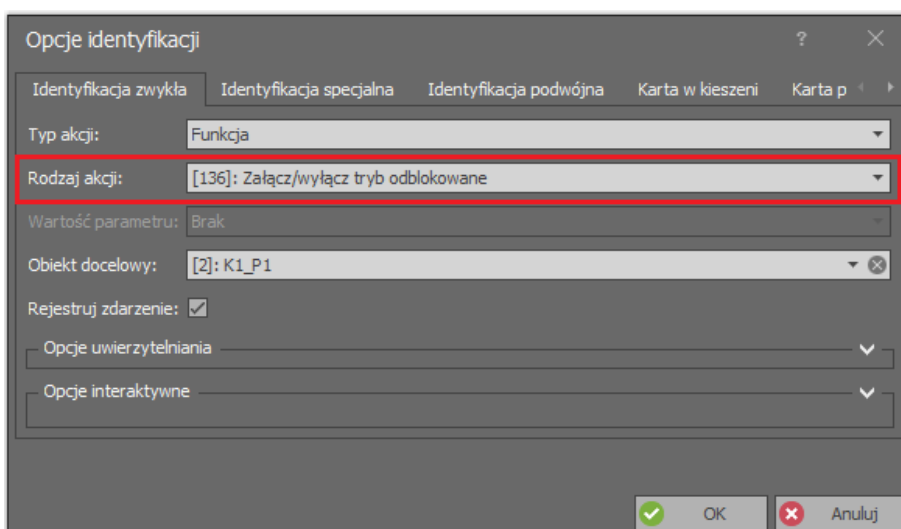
Opcje identyfikacji

?

Identyfikacja zwykła | Identyfikacja specjalna | Identyfikacja podwójna | Karta w kieszeni | Karta p

Typ akcji: Funkcja

Rodzaj akcji: [136]: Załącz/wyłącz tryb odblokowane

Wartość parametru: Brak

Obiekt docelowy: [2]: K1_P1

Rejestruj zdarzenie: ✓

Opcje uwierzytelniania

Opcje interaktywne

OK

Anuluj